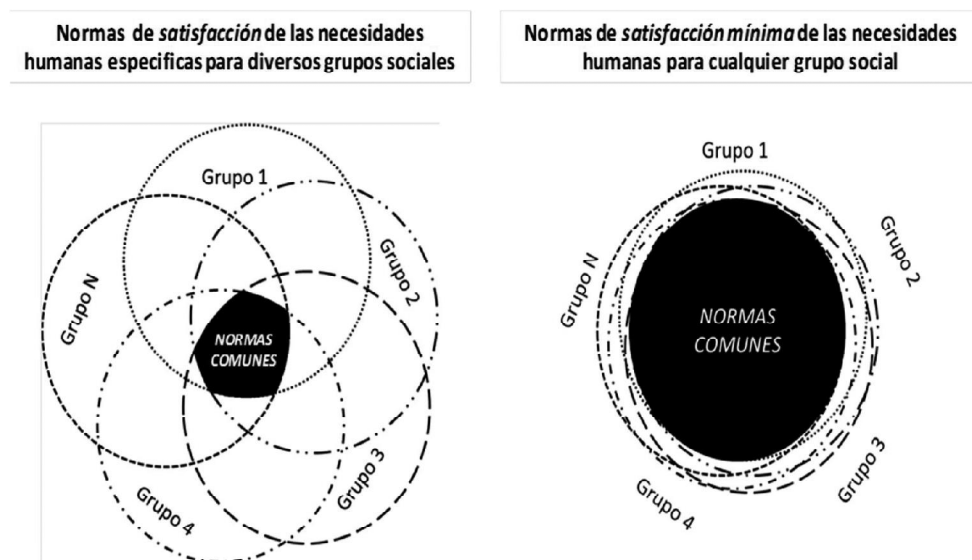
Normas de *satisfacción* de las necesidades humanas especificas para diversos grupos sociales

Grupo 1
Grupo 2
Grupo N
NORMAS COMUNES
Grupo 3
Grupo 4

Normas de *satisfacción mínima* de las necesidades humanas para cualquier grupo social

Grupo 1
Grupo 2
Grupo N
NORMAS COMUNES
Grupo 3
Grupo 4